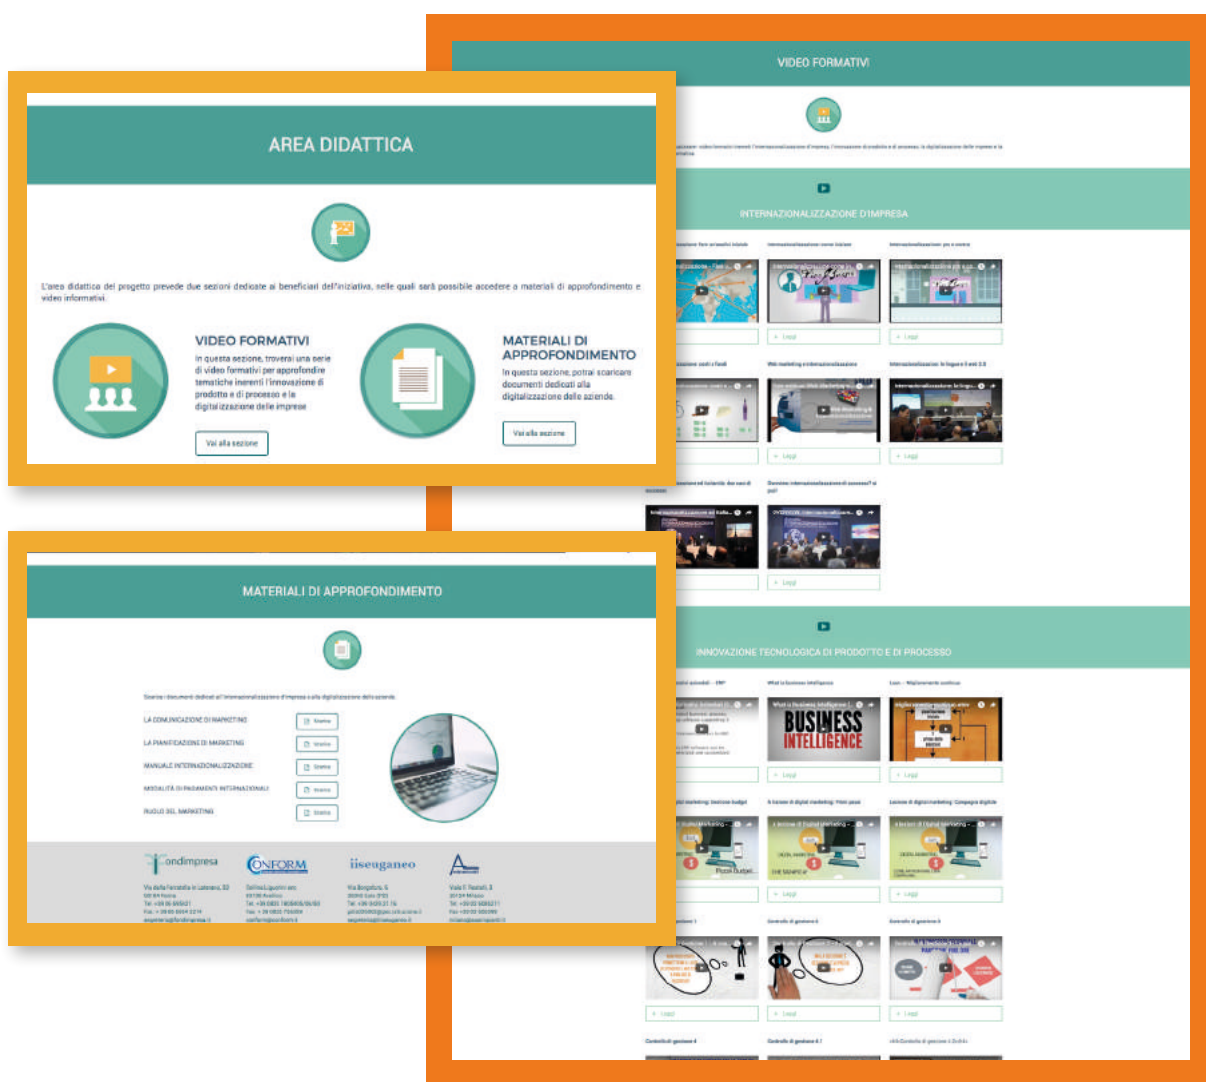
AREA DIDATTICA

L'area didattica del progetto prevede due sezioni dedicate ai beneficiari dell'iniziativa, nelle quali sarà possibile accedere a materiali di approfondimento e video informativi.

VIDEO FORMATIVI

In questa sezione, troverai una serie di video formativi per approfondire tematiche inerenti l'innovazione di prodotto e di processo e la digitalizzazione delle imprese

Vai alla sezione

MATERIALI DI APPROFONDIMENTO

In questa sezione, potrai scaricare documenti dedicati alla digitalizzazione delle aziende.

Vai alla sezione

MATERIALI DI APPROFONDIMENTO

Scarica i documenti dedicati all'internazionalizzazione d'impresa e alla digitalizzazione delle aziende.

LA COMUNICAZIONE DI MARKETING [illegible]

LA PIANIFICAZIONE DI MARKETING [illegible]

MANUALE INTERNAZIONALIZZAZIONE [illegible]

MODALITÀ DI PAGAMENTI INTERNAZIONALI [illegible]

RUOLO DEL MARKETING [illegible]

fondimpresa CONFORM iiseuganeo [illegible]

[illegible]

VIDEO FORMATIVI

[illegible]

INTERNAZIONALIZZAZIONE D'IMPRESA

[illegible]

BUSINESS INTELLIGENCE

INNOVAZIONE TECNOLOGICA DI PRODOTTO E DI PROCESSO

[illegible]